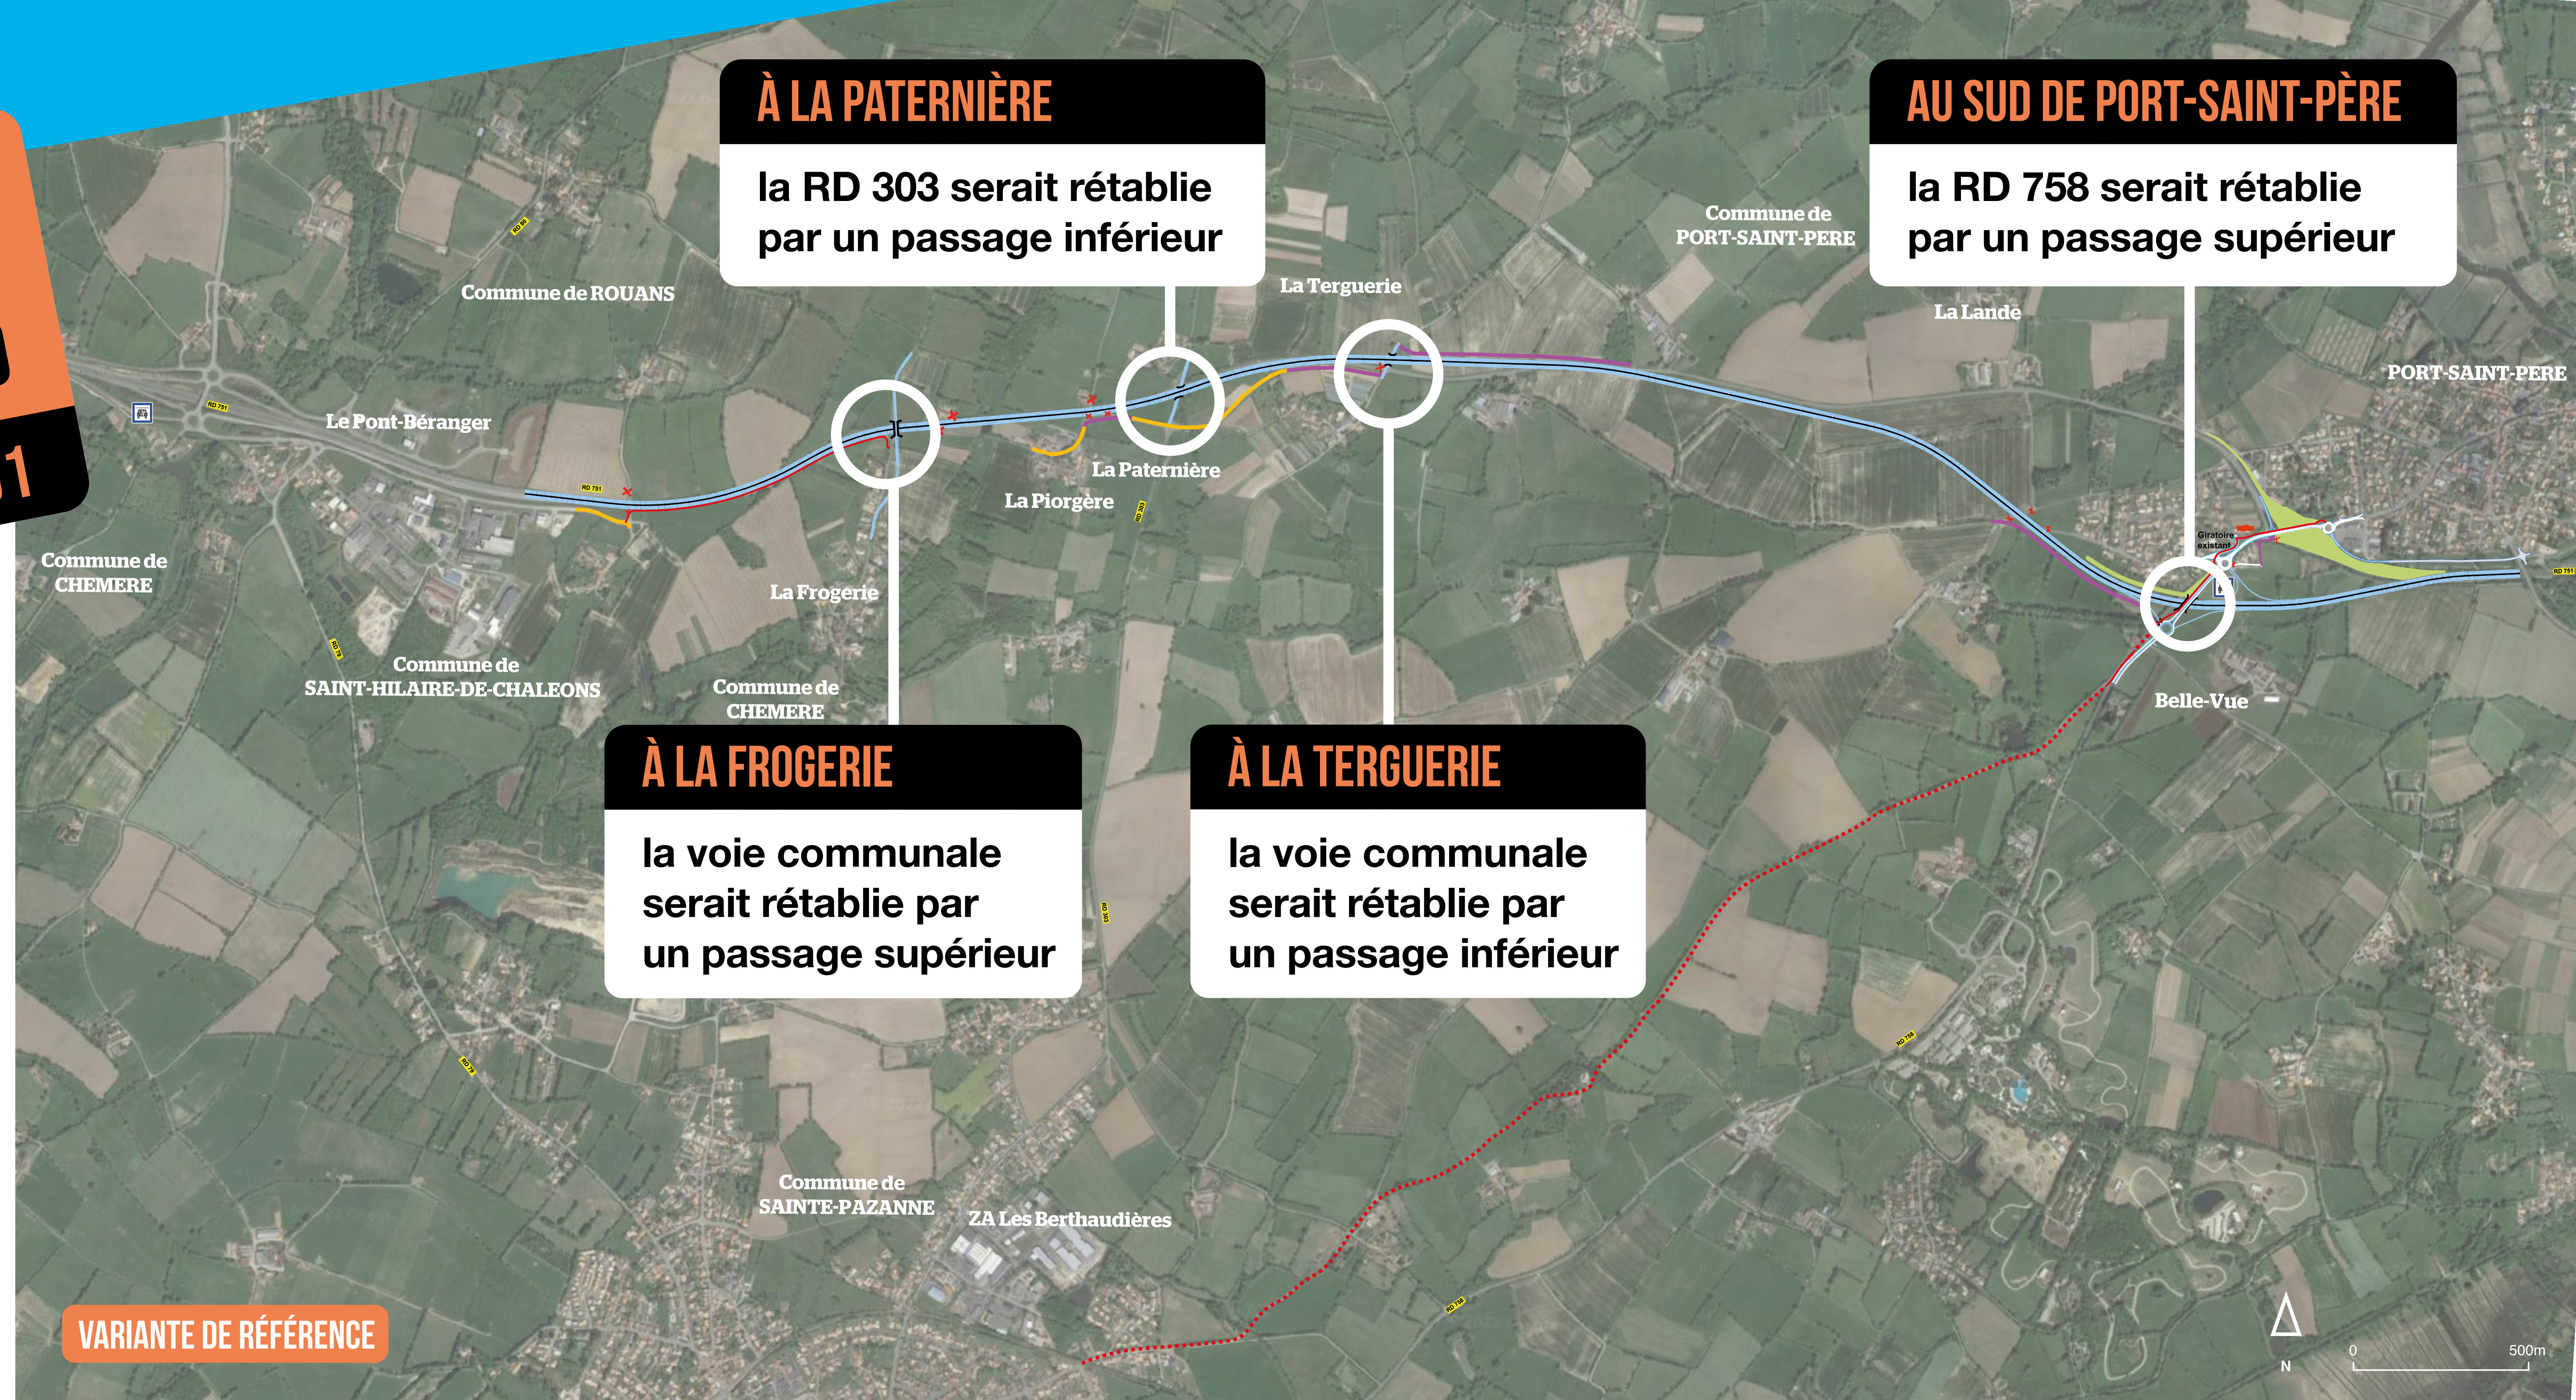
1

À LA PATERNIÈRE

la RD 303 serait rétablie par un passage inférieur

AU SUD DE PORT-SAINT-PÈRE

la RD 758 serait rétablie par un passage supérieur

Commune de ROUANS

Commune de PORT-SAINT-PERE

La Terguerie

La Lande

PORT-SAINT-PERE

Le Pont-Béranger

La Paternière

La Piorgère

Commune de CHEMERE

La Frogerie

Giratoire existant

Commune de SAINT-HILAIRE-DE-CHALEONS

Commune de CHEMERE

Belle-Vue

À LA FROGERIE

la voie communale serait rétablie par un passage supérieur

À LA TERGUERIE

la voie communale serait rétablie par un passage inférieur

Commune de SAINTE-PAZANNE

ZA Les Berthaudières

VARIANTE DE RÉFÉRENCE

N

0

500m